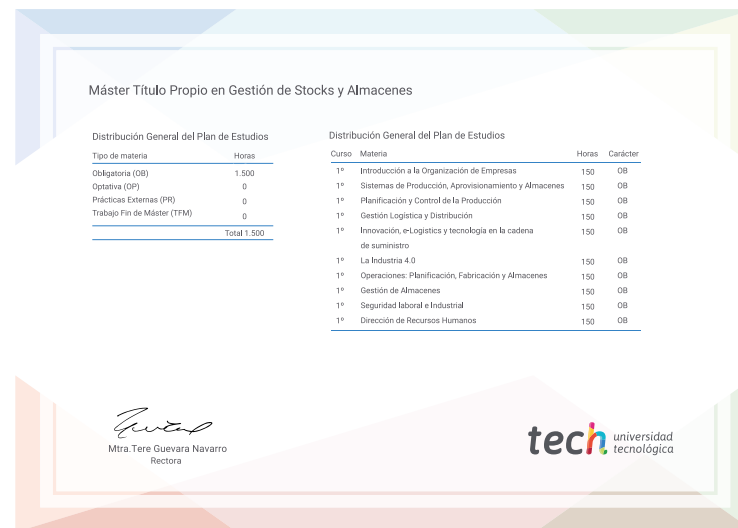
Máster Título Propio en Gestión de Stocks y Almacenes

Distribución General del Plan de Estudios

| Tipo de materia | Horas |
|---|---|
| Obligatoria (OB) | 1.500 |
| Optativa (OP) | 0 |
| Prácticas Externas (PR) | 0 |
| Trabajo Fin de Máster (TFM) | 0 |
| | Total 1.500 |

Distribución General del Plan de Estudios

| Curso | Materia | Horas | Carácter |
|---|---|---|---|
| 1º | Introducción a la Organización de Empresas | 150 | OB |
| 1º | Sistemas de Producción, Aprovisionamiento y Almacenes | 150 | OB |
| 1º | Planificación y Control de la Producción | 150 | OB |
| 1º | Gestión Logística y Distribución | 150 | OB |
| 1º | Innovación, e-Logistics y tecnología en la cadena de suministro | 150 | OB |
| 1º | La Industria 4.0 | 150 | OB |
| 1º | Operaciones: Planificación, Fabricación y Almacenes | 150 | OB |
| 1º | Gestión de Almacenes | 150 | OB |
| 1º | Seguridad laboral e Industrial | 150 | OB |
| 1º | Dirección de Recursos Humanos | 150 | OB |

Mtra.Tere Guevara Navarro
Rectora

tech universidad tecnológica